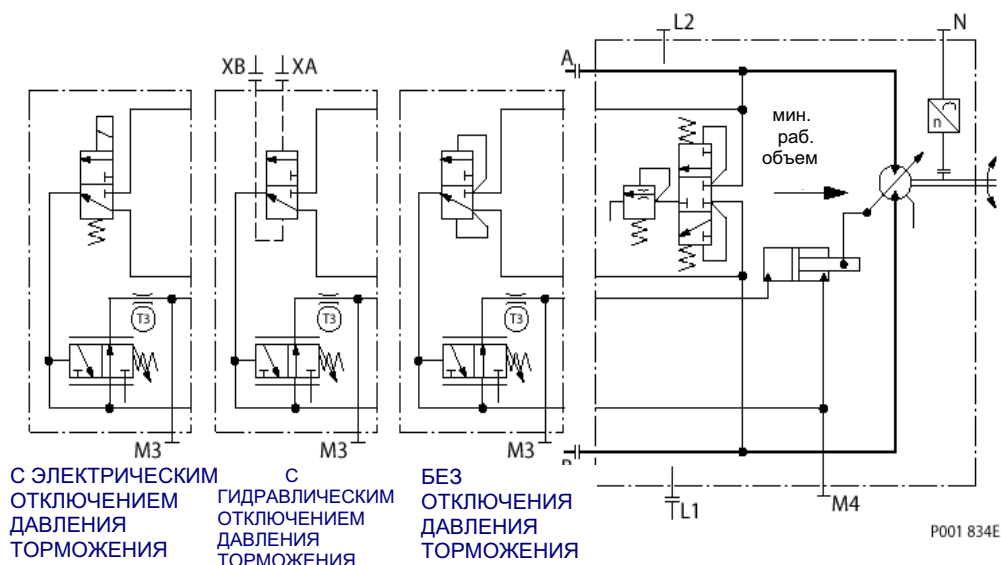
XB XA
L2
N
A
мин. раб. объем
n
T3
T3
T3
M3
M3
M3
B
L1
M4

С ЭЛЕКТРИЧЕСКИМ ОТКЛЮЧЕНИЕМ ДАВЛЕНИЯ ТОРМОЖЕНИЯ

С ГИДРАВЛИЧЕСКИМ ОТКЛЮЧЕНИЕМ ДАВЛЕНИЯ ТОРМОЖЕНИЯ

БЕЗ ОТКЛЮЧЕНИЯ ДАВЛЕНИЯ ТОРМОЖЕНИЯ

P001 834E